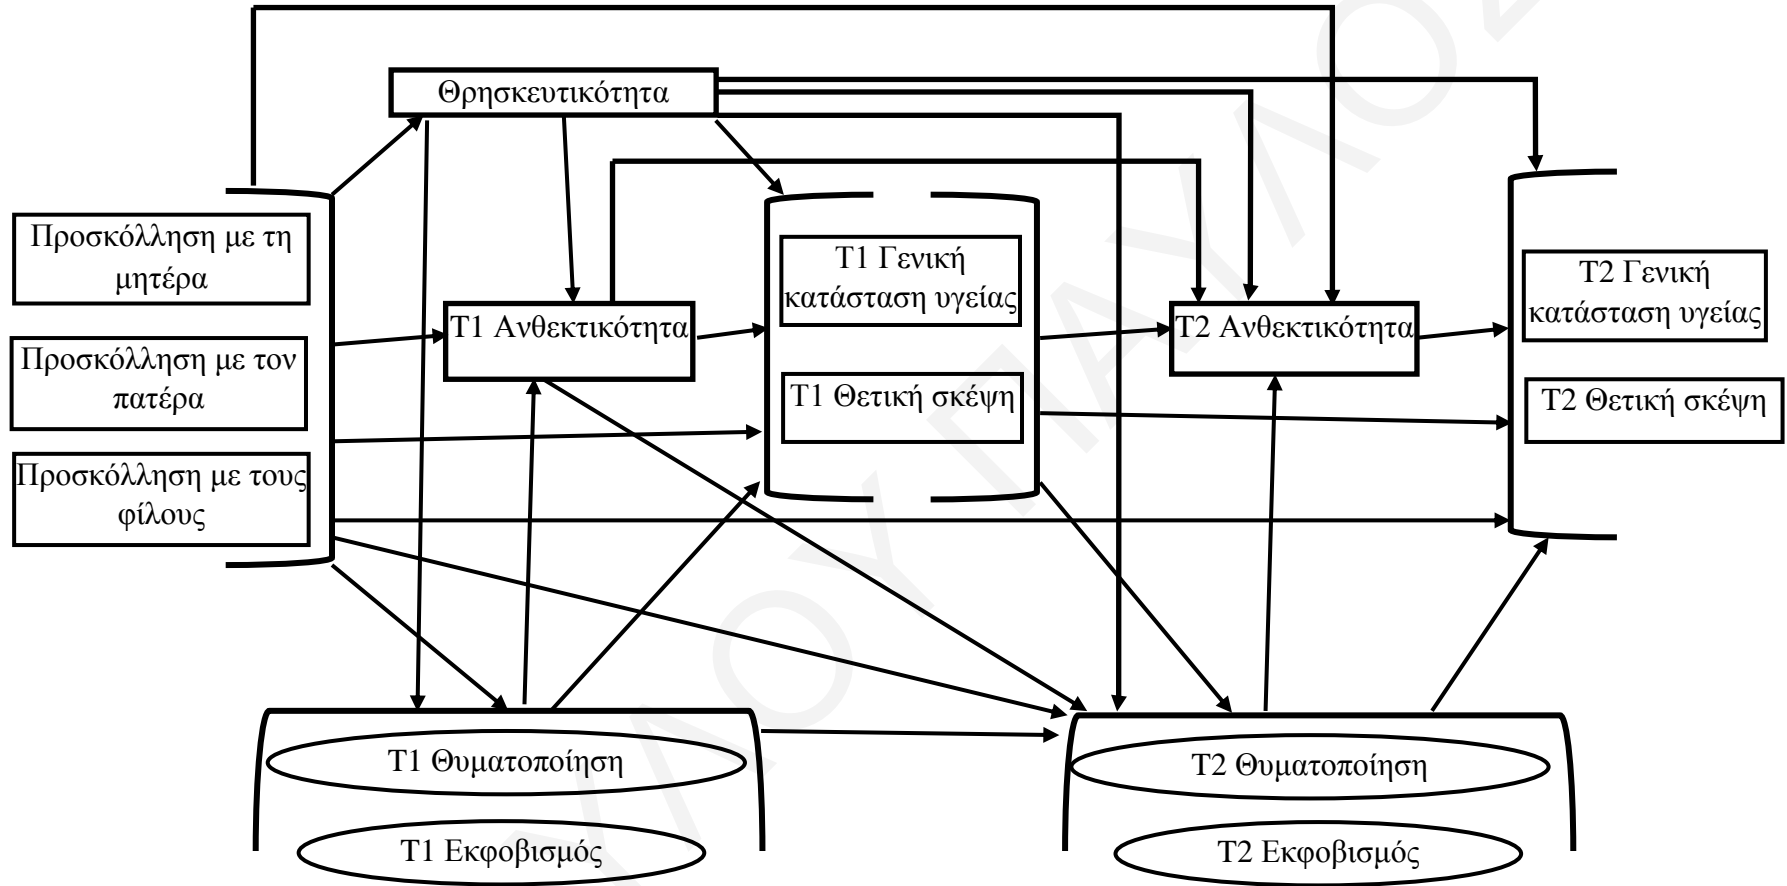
Θρησκευτικότητα

Προσκόλληση με τη μητέρα

Προσκόλληση με τον πατέρα

Προσκόλληση με τους φίλους

T1 Ανθεκτικότητα

T1 Γενική κατάσταση υγείας

T1 Θετική σκέψη

T2 Ανθεκτικότητα

T2 Γενική κατάσταση υγείας

T2 Θετική σκέψη

T1 Θυματοποίηση

T1 Εκφοβισμός

T2 Θυματοποίηση

T2 Εκφοβισμός